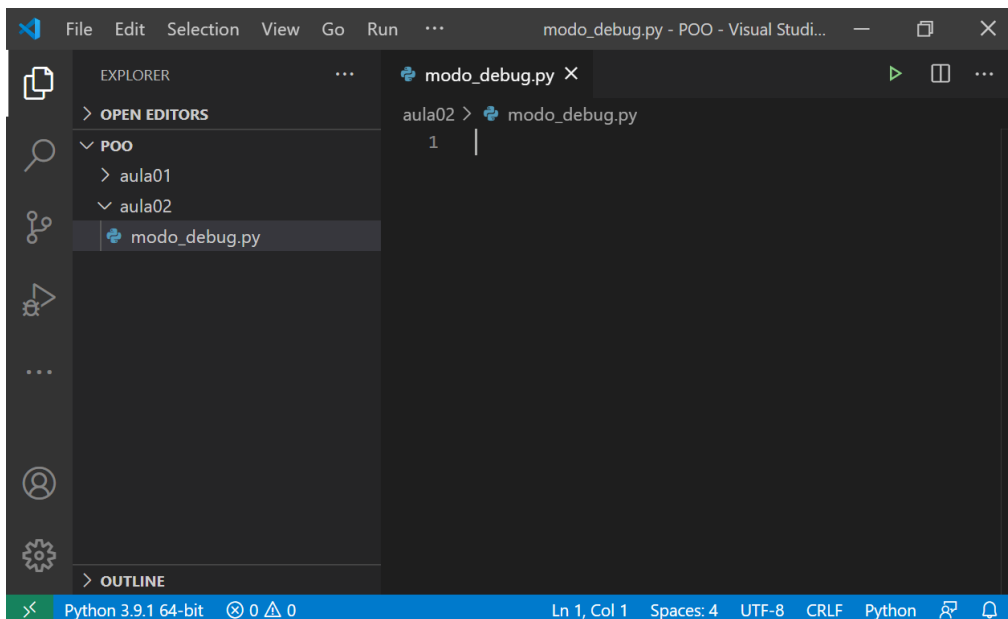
File Edit Selection View Go Run ··· modo_debug.py - POO - Visual Studi...

EXPLORER ···

> OPEN EDITORS

∨ POO

> aula01

∨ aula02

modo_debug.py

> OUTLINE

modo_debug.py ×

aula02 > modo_debug.py

1

Python 3.9.1 64-bit ⊗ 0 ⚠ 0 Ln 1, Col 1 Spaces: 4 UTF-8 CRLF Python